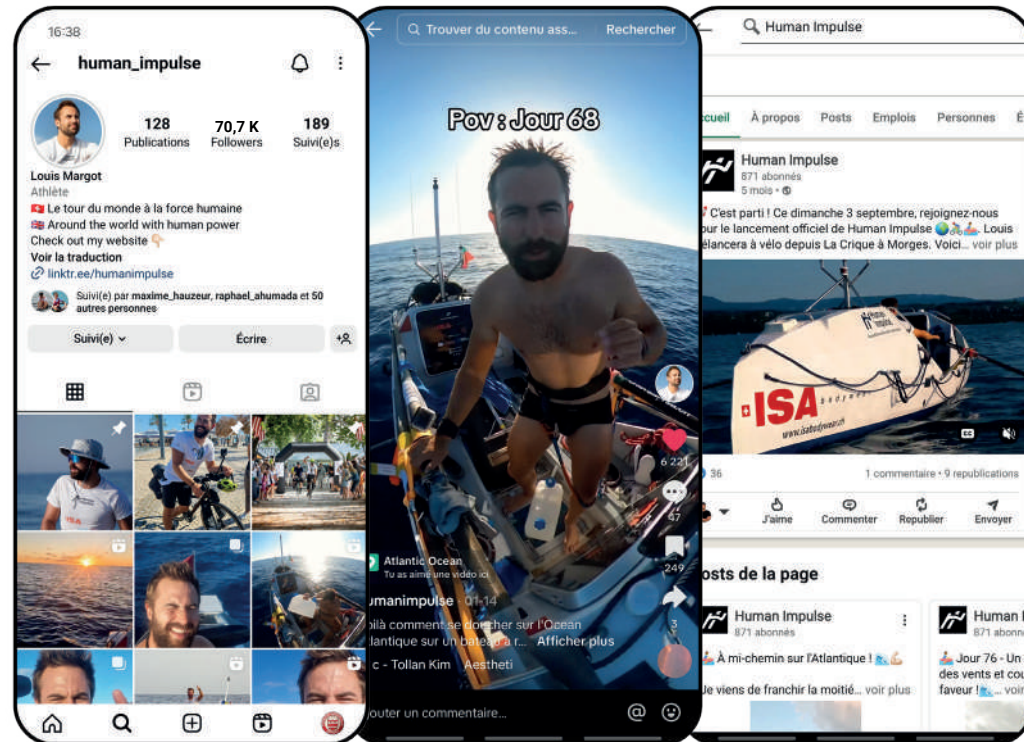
16:38

human_impulse

128 Publications
70,7 K Followers
189 Suivi(e)s

Louis Margot
Athlète
Le tour du monde à la force humaine
Around the world with human power
Check out my website
Voir la traduction
linktr.ee/humanimpulse

Suivi(e) par maxime_hauzeur, raphael_ahumada et 50 autres personnes

Suivi(e)
Écrire

Trouver du contenu ass... Rechercher

Pov : Jour 68

6 221
47
249
3

Atlantic Ocean
Tu as aimé une vidéo ici
humanimpulse · 01-14
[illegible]oilà comment se doucher sur l'Ocean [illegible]tlantique sur un bateau à r... Afficher plus
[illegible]c - Tollan Kim Aestheti

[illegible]jouter un commentaire...

Human Impulse

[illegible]ccueil À propos Posts Emplois Personnes

Human Impulse
871 abonnés
5 mois

C'est parti ! Ce dimanche 3 septembre, rejoignez-nous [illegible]our le lancement officiel de Human Impulse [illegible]. Louis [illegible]élancera à vélo depuis La Crique à Morges. Voici... voir plus

ISA

36
1 commentaire • 9 republications

J'aime Commenter Republier Envoyer

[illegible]osts de la page

Human Impulse
871 abonnés
À mi-chemin sur l'Atlantique !
Je viens de franchir la moitié... voir plus

Human I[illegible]
871 abonn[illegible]
Jour 76 - Un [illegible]
des vents et cou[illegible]
faveur ! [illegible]